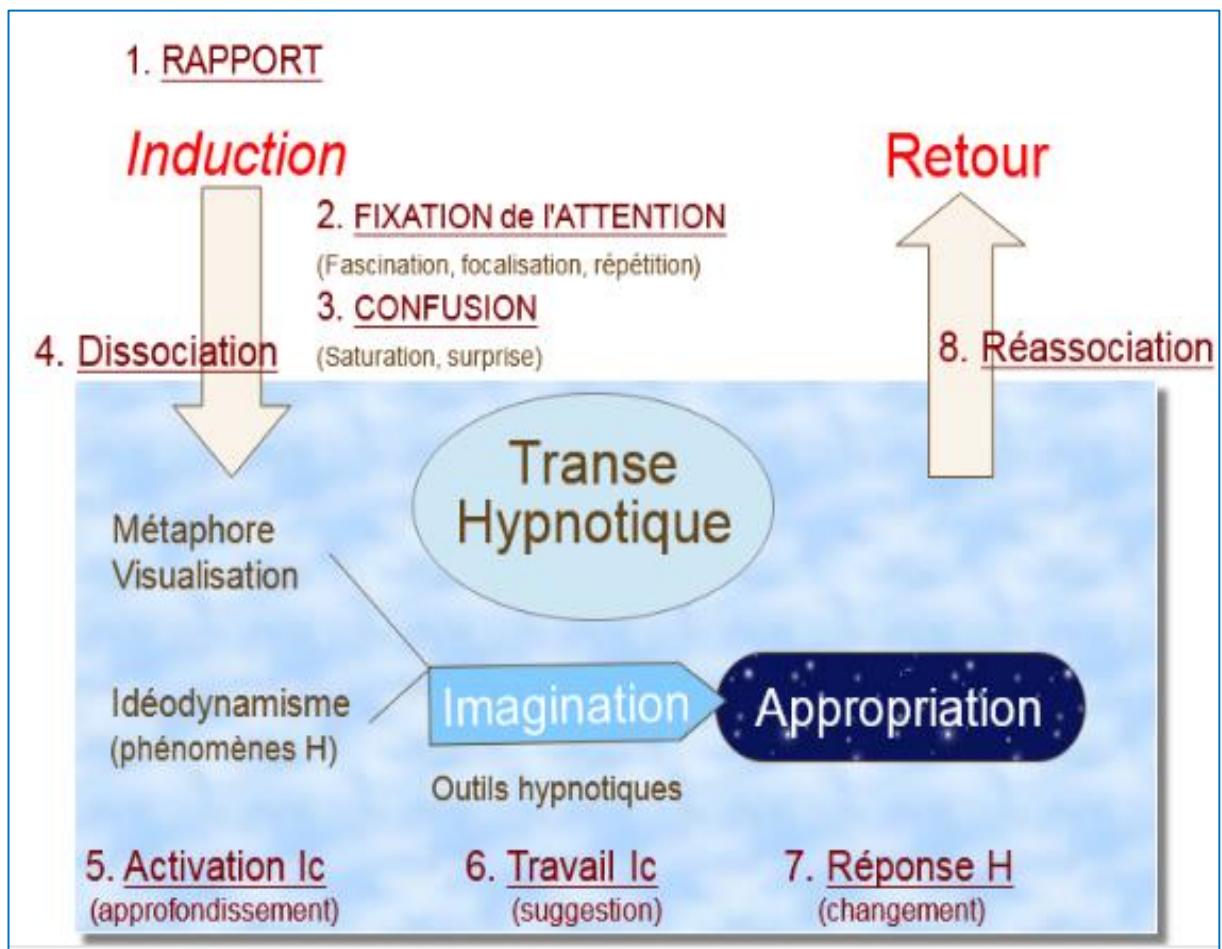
1. RAPPORT

Induction

Retour

2. FIXATION de l'ATTENTION
(Fascination, focalisation, répétition)

3. CONFUSION
(Saturation, surprise)

4. Dissociation

8. Réassociation

Transe Hypnotique

Métaphore
Visualisation

Idéodynamisme
(phénomènes H)

Imagination

Appropriation

Outils hypnotiques

5. Activation Ic
(approfondissement)

6. Travail Ic
(suggestion)

7. Réponse H
(changement)